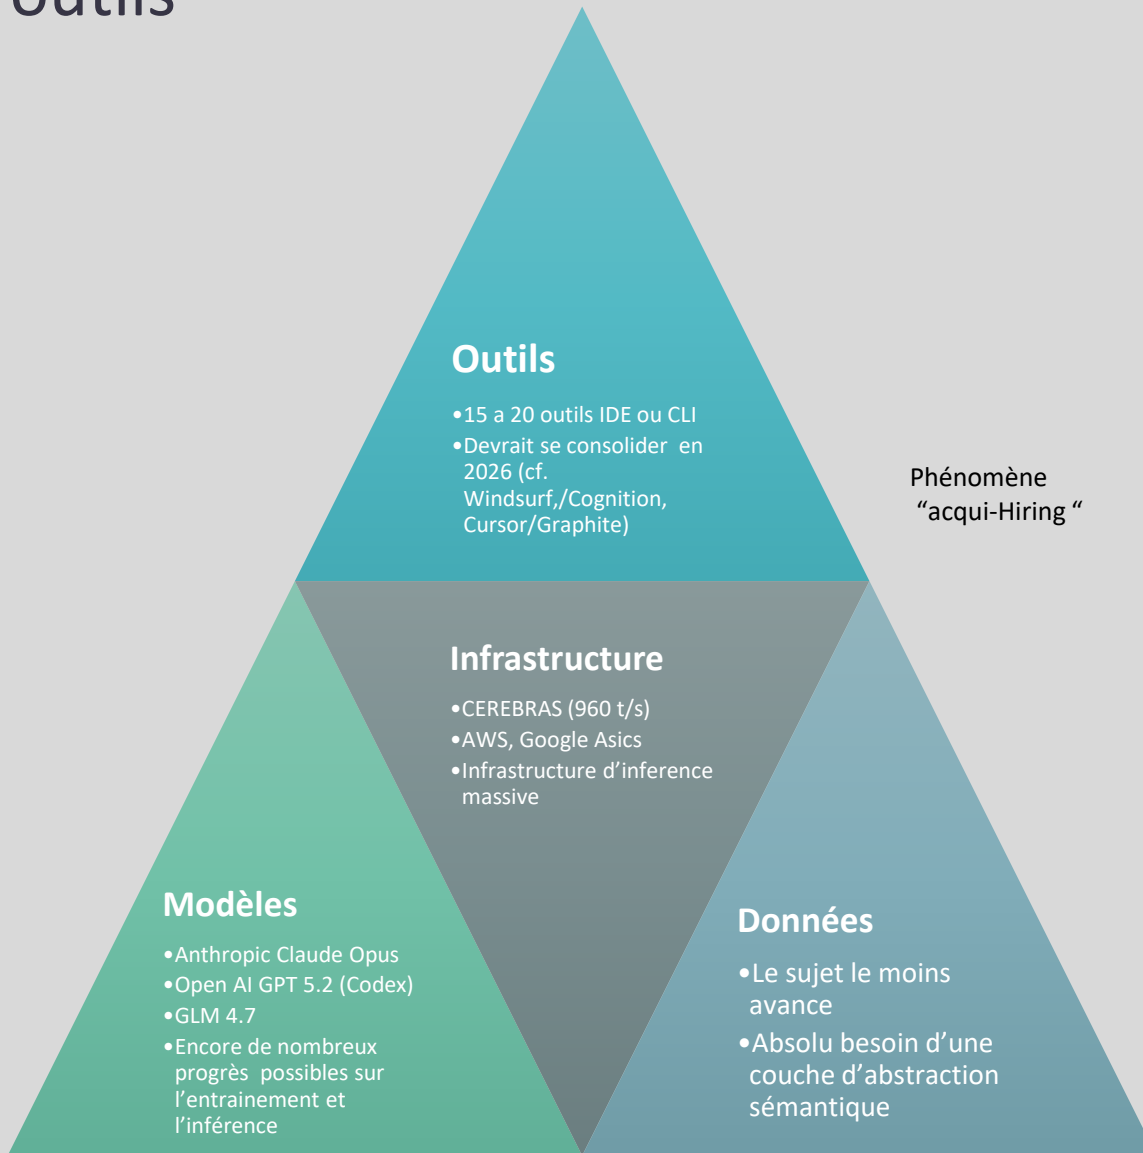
Outils

Outils

•15 a 20 outils IDE ou CLI
•Devrait se consolider en 2026 (cf. Windsurf,/Cognition, Cursor/Graphite)

Phénomène “acqui-Hiring “

Infrastructure

•CEREBRAS (960 t/s)
•AWS, Google Asics
•Infrastructure d’inference massive

Modèles

•Anthropic Claude Opus
•Open AI GPT 5.2 (Codex)
•GLM 4.7
•Encore de nombreux progrès possibles sur l’entrainement et l’inférence

Données

•Le sujet le moins avance
•Absolu besoin d’une couche d’abstraction sémantique